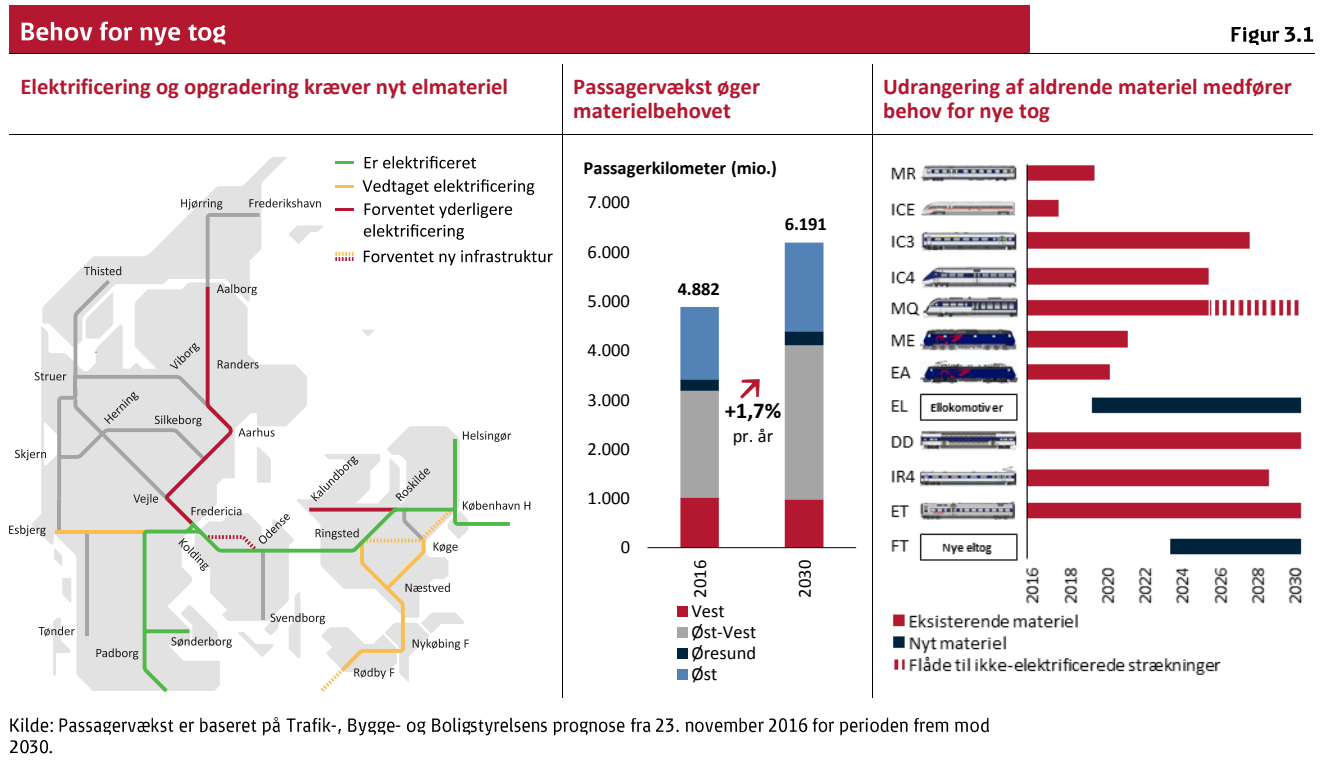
Behov for nye tog

Figur 3.1

Elektrificering og opgradering kræver nyt elmateriel

Er elektrificeret
Vedtaget elektrificering
Forventet yderligere elektrificering
Forventet ny infrastruktur

Hjørring
Frederikshavn
Thisted
Aalborg
Viborg
Randers
Struer
Herning
Silkeborg
Aarhus
Skjern
Vejle
Fredericia
Esbjerg
Kolding
Odense
Kalundborg
Roskilde
Helsingør
København H
Ringsted
Køge
Næstved
Svendborg
Tønder
Sønderborg
Padborg
Nykøbing F
Rødby F

Passagervækst øger materielbehovet

Passagerkilometer (mio.)

7.000
6.000
5.000
4.000
3.000
2.000
1.000
0

4.882
6.191
+1,7% pr. år

2016
2030

Vest
Øst-Vest
Øresund
Øst

Udrangering af aldrende materiel medfører behov for nye tog

MR
ICE
IC3
IC4
MQ
ME
EA
EL
Ellokomotiver
DD
IR4
ET
FT
Nye eltog

2016
2018
2020
2022
2024
2026
2028
2030

Eksisterende materiel
Nyt materiel
Flåde til ikke-elektrificerede strækninger

Kilde: Passagervækst er baseret på Trafik-, Bygge- og Boligstyrelsens prognose fra 23. november 2016 for perioden frem mod 2030.